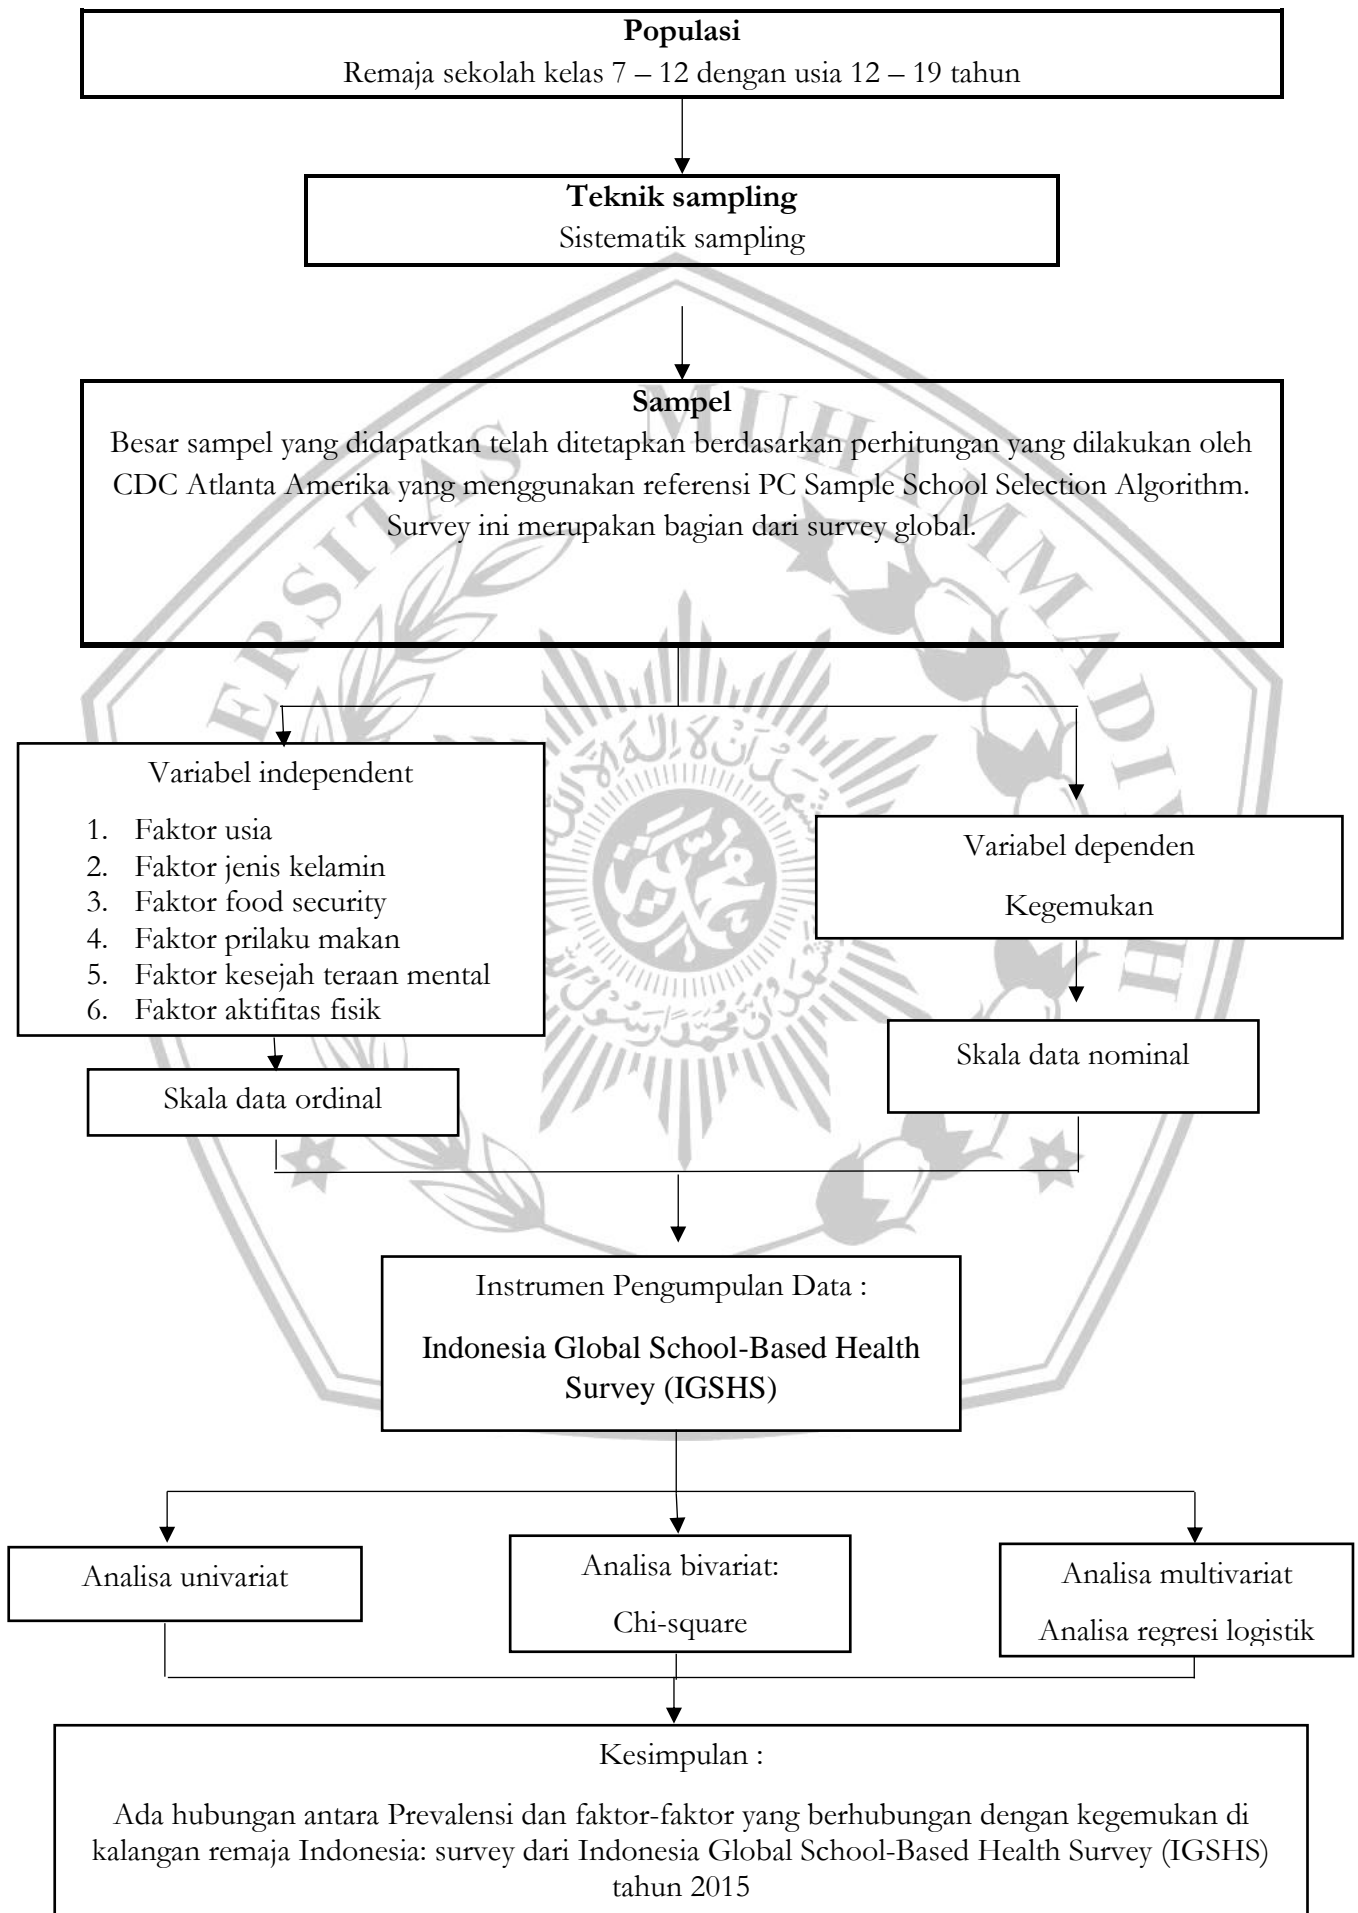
**Populasi**
Remaja sekolah kelas 7 – 12 dengan usia 12 – 19 tahun

**Teknik sampling**
Sistematik sampling

**Sampel**
Besar sampel yang didapatkan telah ditetapkan berdasarkan perhitungan yang dilakukan oleh CDC Atlanta Amerika yang menggunakan referensi PC Sample School Selection Algorithm. Survey ini merupakan bagian dari survey global.

Variabel independent

1. Faktor usia
2. Faktor jenis kelamin
3. Faktor food security
4. Faktor prilaku makan
5. Faktor kesejah teraan mental
6. Faktor aktifitas fisik

Skala data ordinal

Variabel dependen

Kegemukan

Skala data nominal

Instrumen Pengumpulan Data :

Indonesia Global School-Based Health Survey (IGSHS)

Analisa univariat

Analisa bivariat:

Chi-square

Analisa multivariat

Analisa regresi logistik

Kesimpulan :

Ada hubungan antara Prevalensi dan faktor-faktor yang berhubungan dengan kegemukan di kalangan remaja Indonesia: survey dari Indonesia Global School-Based Health Survey (IGSHS) tahun 2015